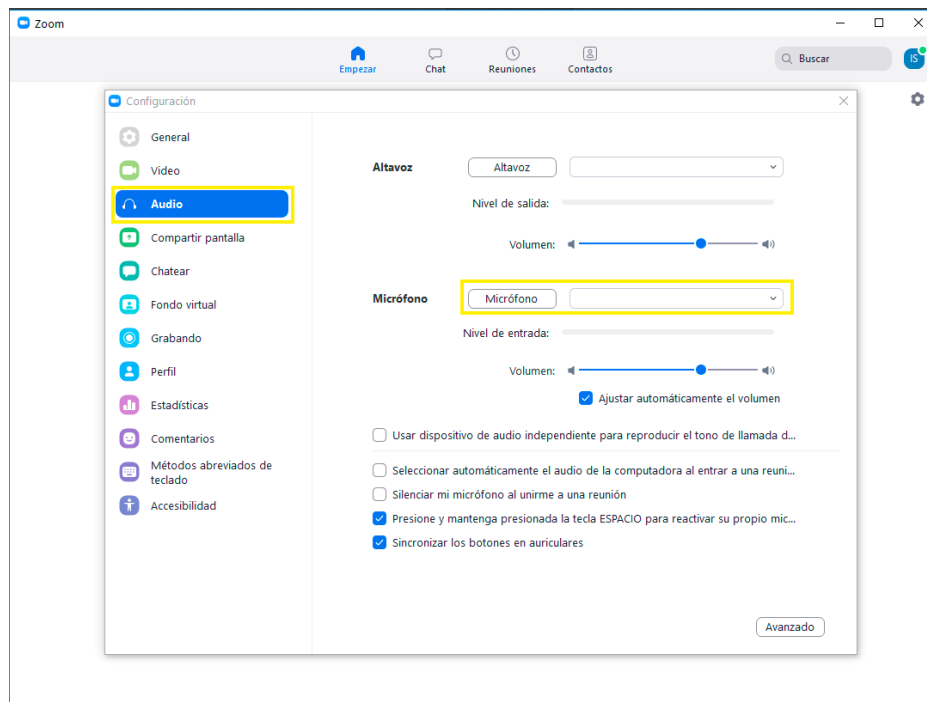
Zoom

Empezar
Chat
Reuniones
Contactos
Buscar
IS

Configuración

General
Video
Audio
Compartir pantalla
Chatear
Fondo virtual
Grabando
Perfil
Estadísticas
Comentarios
Métodos abreviados de teclado
Accesibilidad

Altavoz
Altavoz
Nivel de salida:
Volumen:

Micrófono
Micrófono
Nivel de entrada:
Volumen:
Ajustar automáticamente el volumen

Usar dispositivo de audio independiente para reproducir el tono de llamada d...

Seleccionar automáticamente el audio de la computadora al entrar a una reuni...
Silenciar mi micrófono al unirme a una reunión
Presione y mantenga presionada la tecla ESPACIO para reactivar su propio mic...
Sincronizar los botones en auriculares

Avanzado